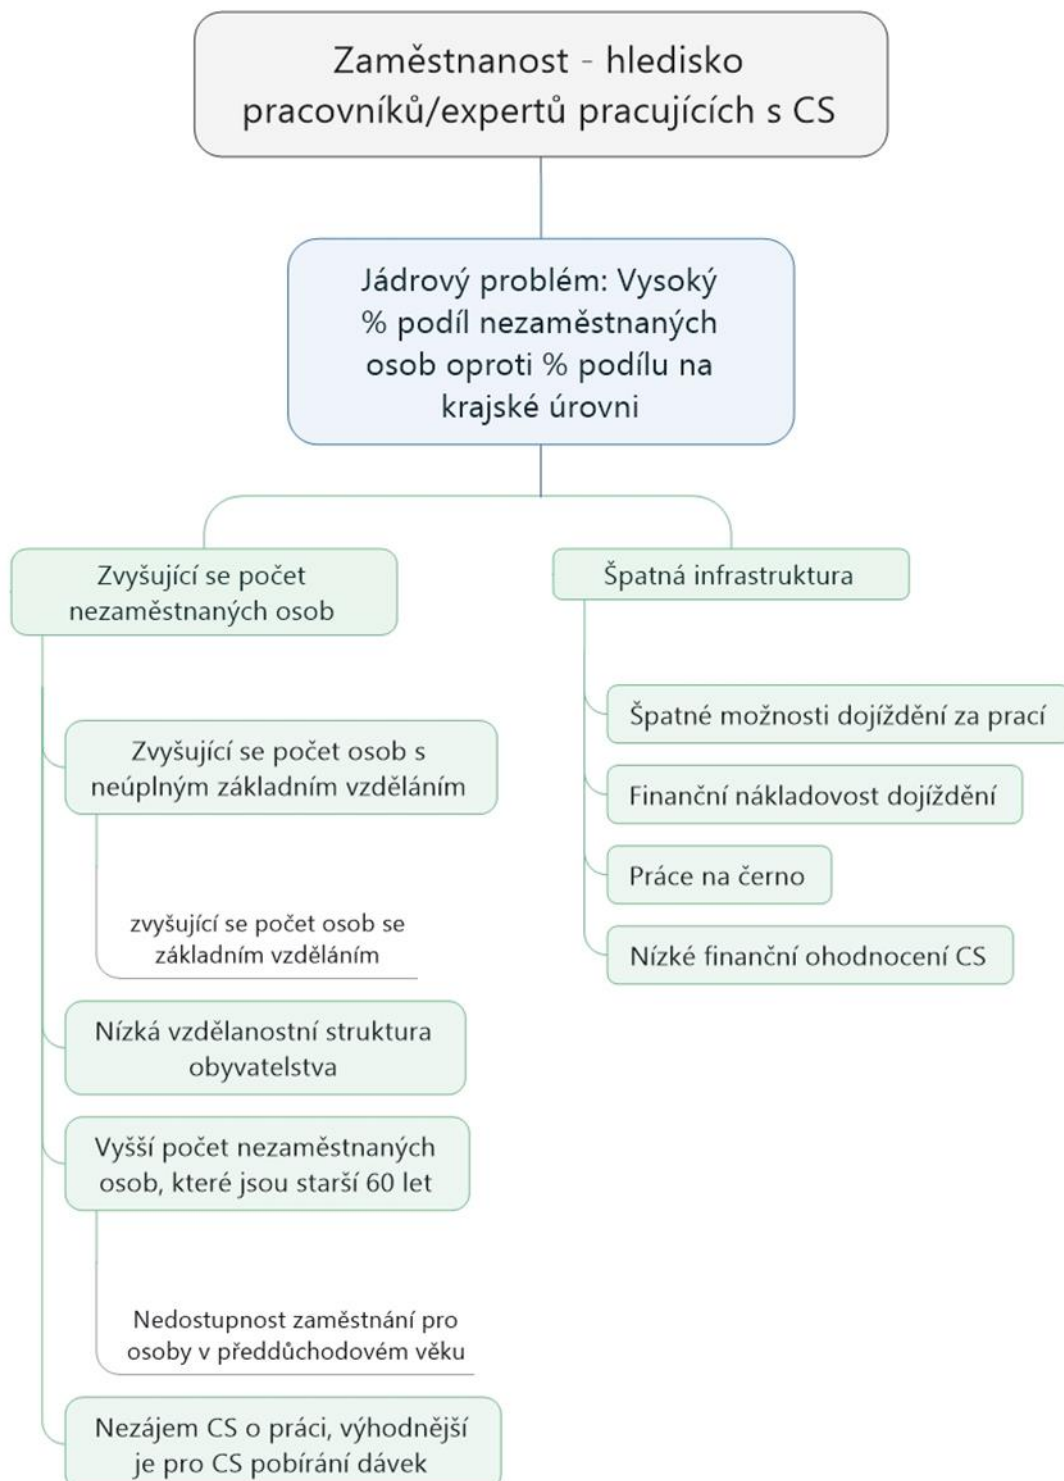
Zaměstnanost - hledisko pracovníků/expertů pracujících s CS

Jádrový problém: Vysoký % podíl nezaměstnaných osob oproti % podílu na krajské úrovni

Zvyšující se počet nezaměstnaných osob

Zvyšující se počet osob s neúplným základním vzděláním

zvyšující se počet osob se základním vzděláním

Nízká vzdělanostní struktura obyvatelstva

Vyšší počet nezaměstnaných osob, které jsou starší 60 let

Nedostupnost zaměstnání pro osoby v předdůchodovém věku

Nezájem CS o práci, výhodnější je pro CS pobírání dávek

Špatná infrastruktura

Špatné možnosti dojíždění za prací

Finanční nákladovost dojíždění

Práce na černo

Nízké finanční ohodnocení CS